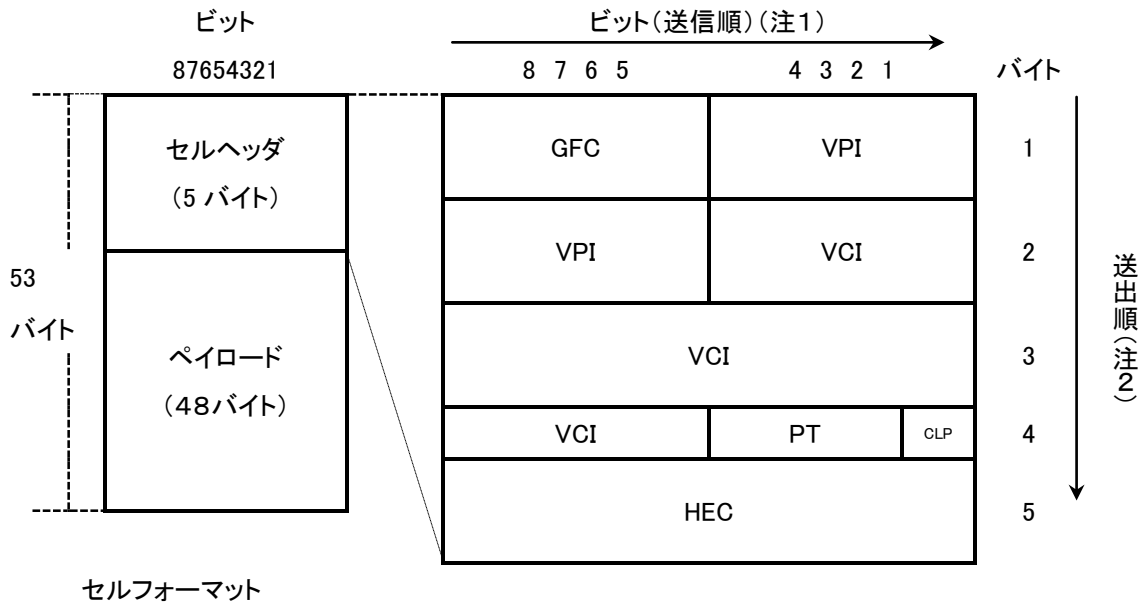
ビット

87654321

セルヘッダ
（5 バイト）

ペイロード
（48バイト）

53
バイト

セルフォーマット

ビット（送信順）（注1）

8 7 6 5 4 3 2 1

バイト

| GFC | VPI | | 1 |
|---|---|---|---|
| VPI | VCI | | 2 |
| VCI | | | 3 |
| VCI | PT | CLP | 4 |
| HEC | | | 5 |

送出順（注2）